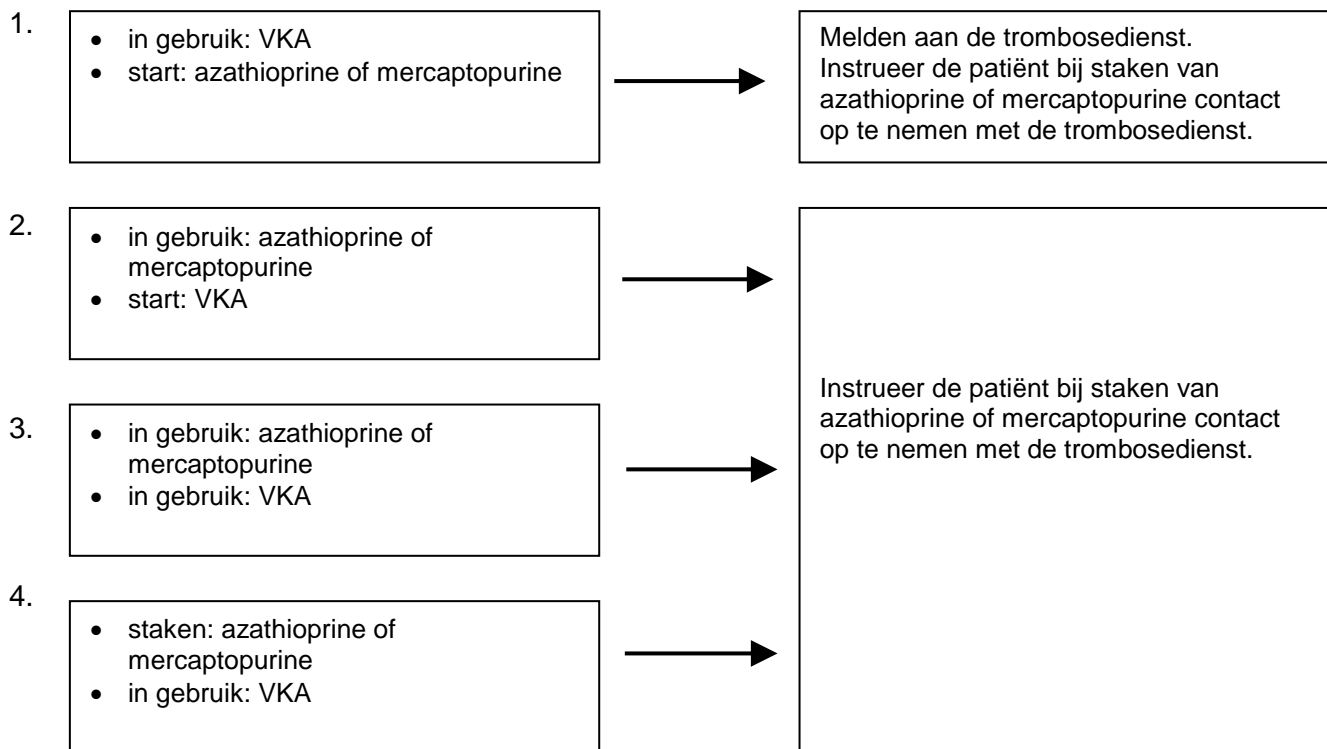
1.
- in gebruik: VKA
- start: azathioprine of mercaptopurine

Melden aan de trombosedienst. Instrueer de patiënt bij staken van azathioprine of mercaptopurine contact op te nemen met de trombosedienst.

2.
- in gebruik: azathioprine of mercaptopurine
- start: VKA

3.
- in gebruik: azathioprine of mercaptopurine
- in gebruik: VKA

4.
- staken: azathioprine of mercaptopurine
- in gebruik: VKA

Instrueer de patiënt bij staken van azathioprine of mercaptopurine contact op te nemen met de trombosedienst.